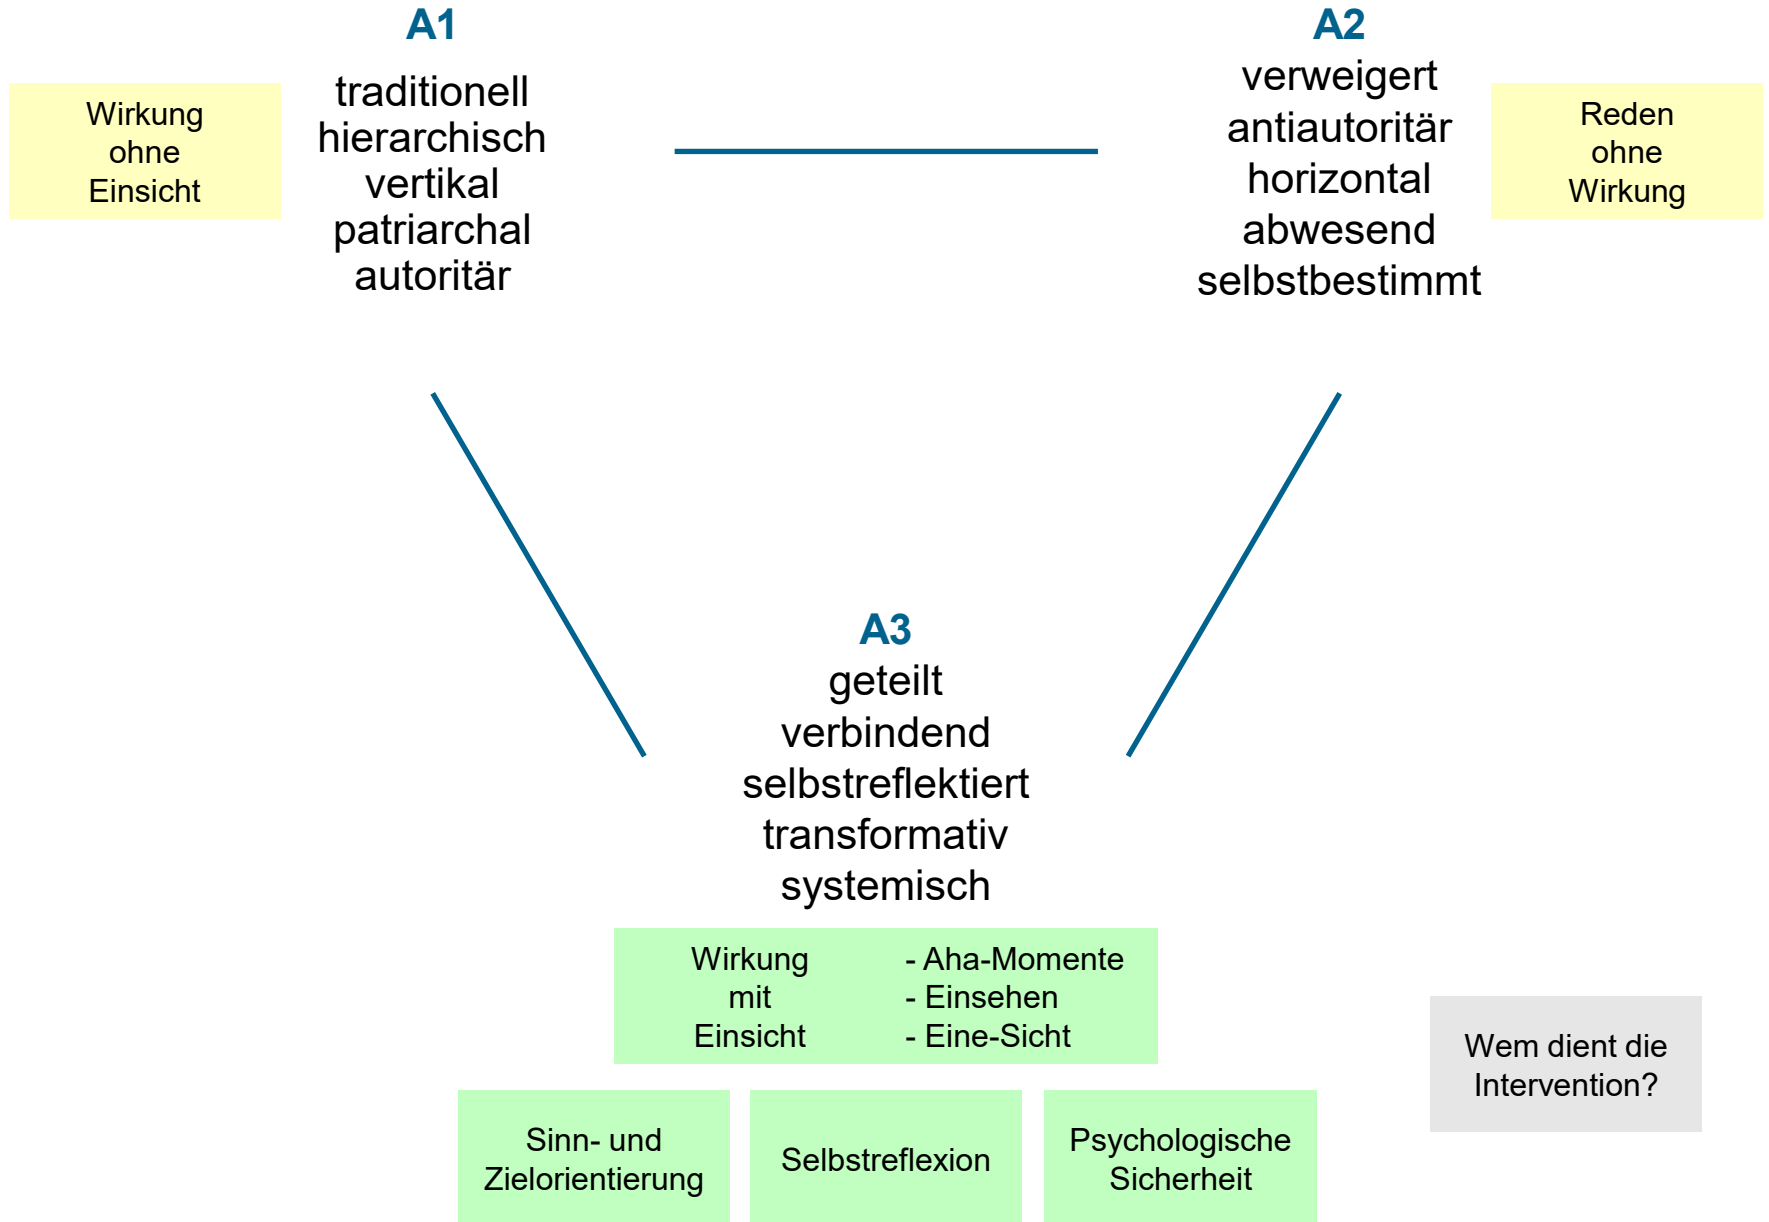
A1

Wirkung ohne Einsicht

traditionell
hierarchisch
vertikal
patriarchal
autoritär

A2

verweigert
antiautoritär
horizontal
abwesend
selbstbestimmt

Reden ohne Wirkung

A3

geteilt
verbindend
selbstreflektiert
transformativ
systemisch

Wirkung mit Einsicht

- Aha-Momente
- Einsehen
- Eine-Sicht

Wem dient die Intervention?

Sinn- und Zielorientierung

Selbstreflexion

Psychologische Sicherheit